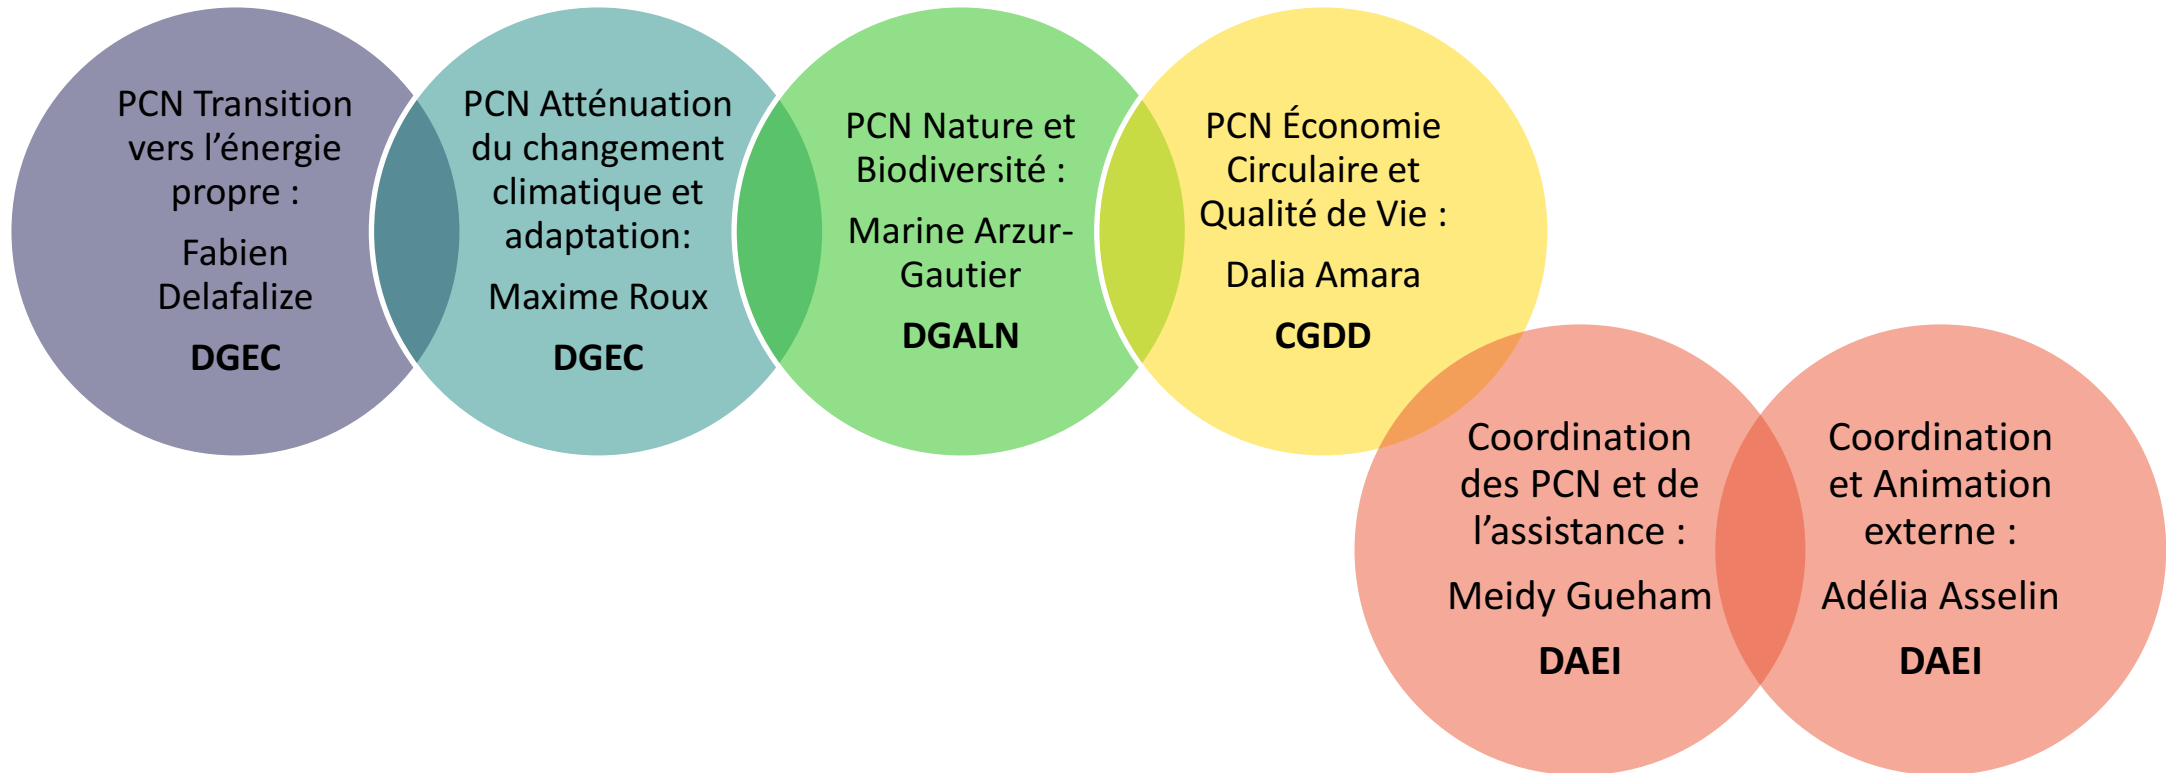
PCN Transition vers l’énergie propre :

Fabien Delafalize

DGEC

PCN Atténuation du changement climatique et adaptation:

Maxime Roux

DGEC

PCN Nature et Biodiversité :

Marine Arzur-Gautier

DGALN

PCN Économie Circulaire et Qualité de Vie :

Dalia Amara

CGDD

Coordination des PCN et de l’assistance :

Meidy Gueham

DAEI

Coordination et Animation externe :

Adélia Asselin

DAEI